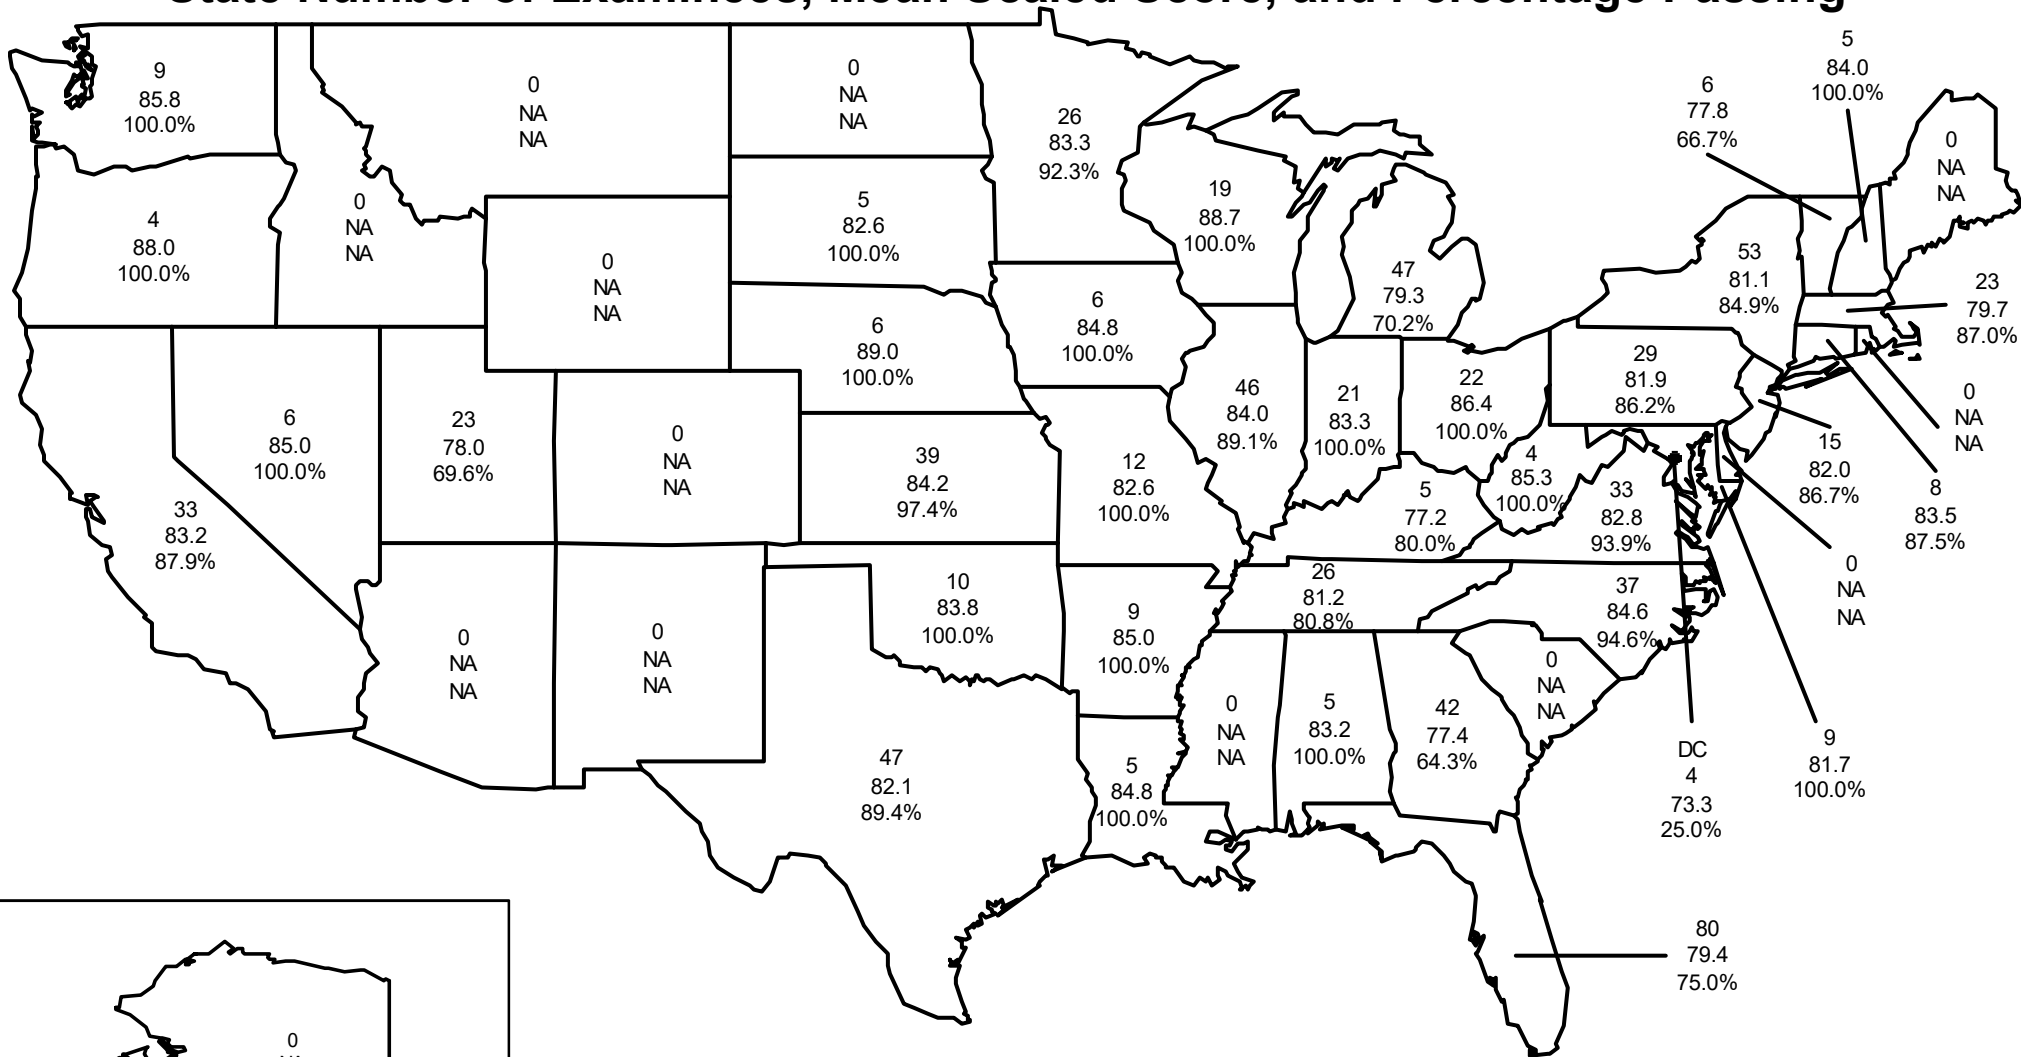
State Number of Examinees, Mean Scaled Score, and Percentage Passing

9
85.8
100.0%

0
NA
NA

0
NA
NA

26
83.3
92.3%

6
77.8
66.7%

5
84.0
100.0%

0
NA
NA

4
88.0
100.0%

0
NA
NA

5
82.6
100.0%

19
88.7
100.0%

0
NA
NA

53
81.1
84.9%

23
79.7
87.0%

47
79.3
70.2%

6
84.8
100.0%

6
89.0
100.0%

29
81.9
86.2%

46
84.0
89.1%

21
83.3
100.0%

22
86.4
100.0%

0
NA
NA

6
85.0
100.0%

23
78.0
69.6%

0
NA
NA

39
84.2
97.4%

12
82.6
100.0%

4
85.3
100.0%

15
82.0
86.7%

33
83.2
87.9%

5
77.2
80.0%

33
82.8
93.9%

8
83.5
87.5%

10
83.8
100.0%

26
81.2
80.8%

37
84.6
94.6%

0
NA
NA

9
85.0
100.0%

0
NA
NA

0
NA
NA

0
NA
NA

0
NA
NA

5
83.2
100.0%

42
77.4
64.3%

0
NA
NA

47
82.1
89.4%

5
84.8
100.0%

DC
4
73.3
25.0%

9
81.7
100.0%

80
79.4
75.0%

0
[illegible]